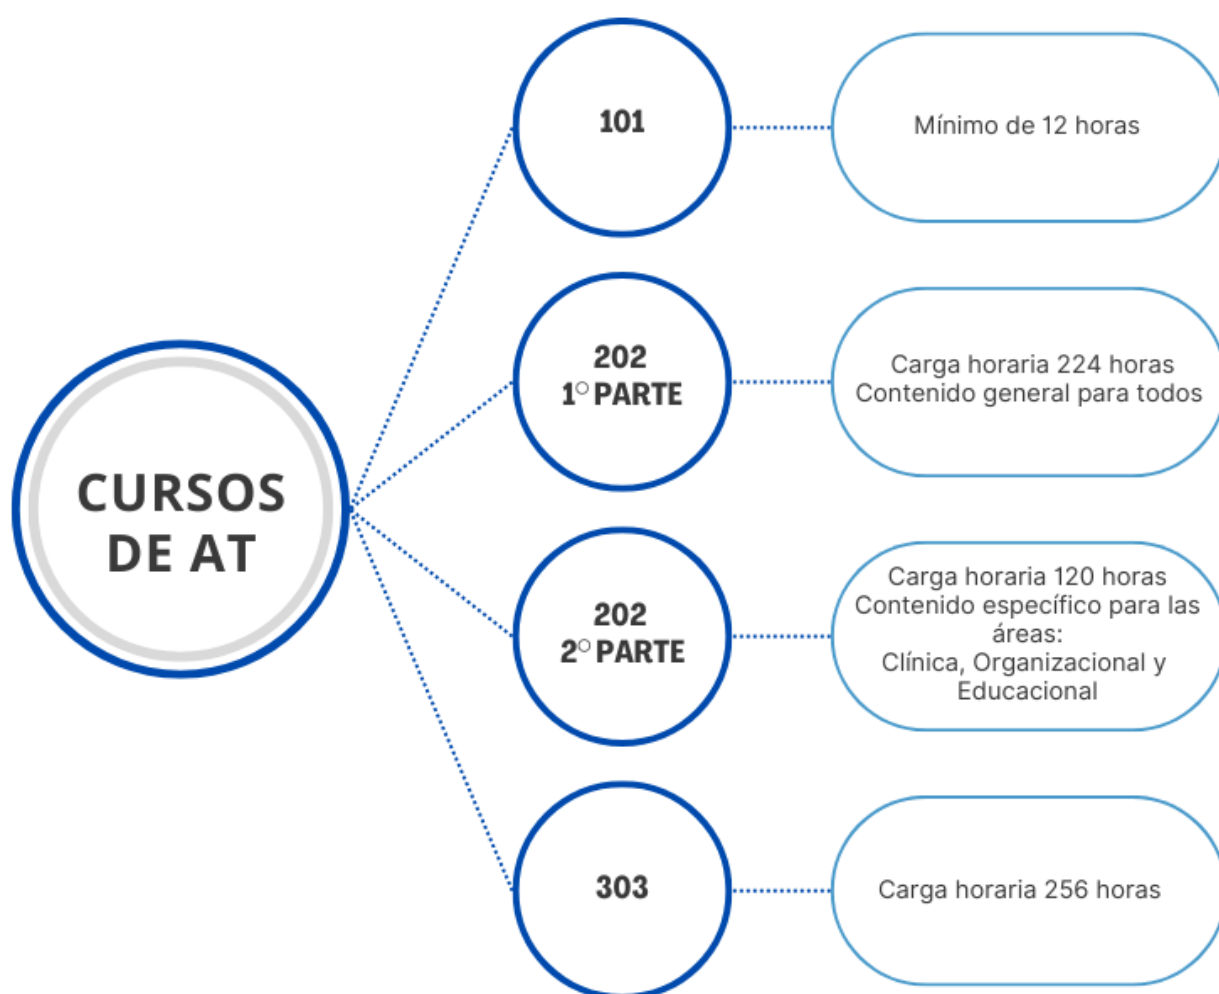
CURSOS DE AT

101

Mínimo de 12 horas

202
1° PARTE

Carga horaria 224 horas
Contenido general para todos

202
2° PARTE

Carga horaria 120 horas
Contenido específico para las áreas:
Clínica, Organizacional y Educacional

303

Carga horaria 256 horas